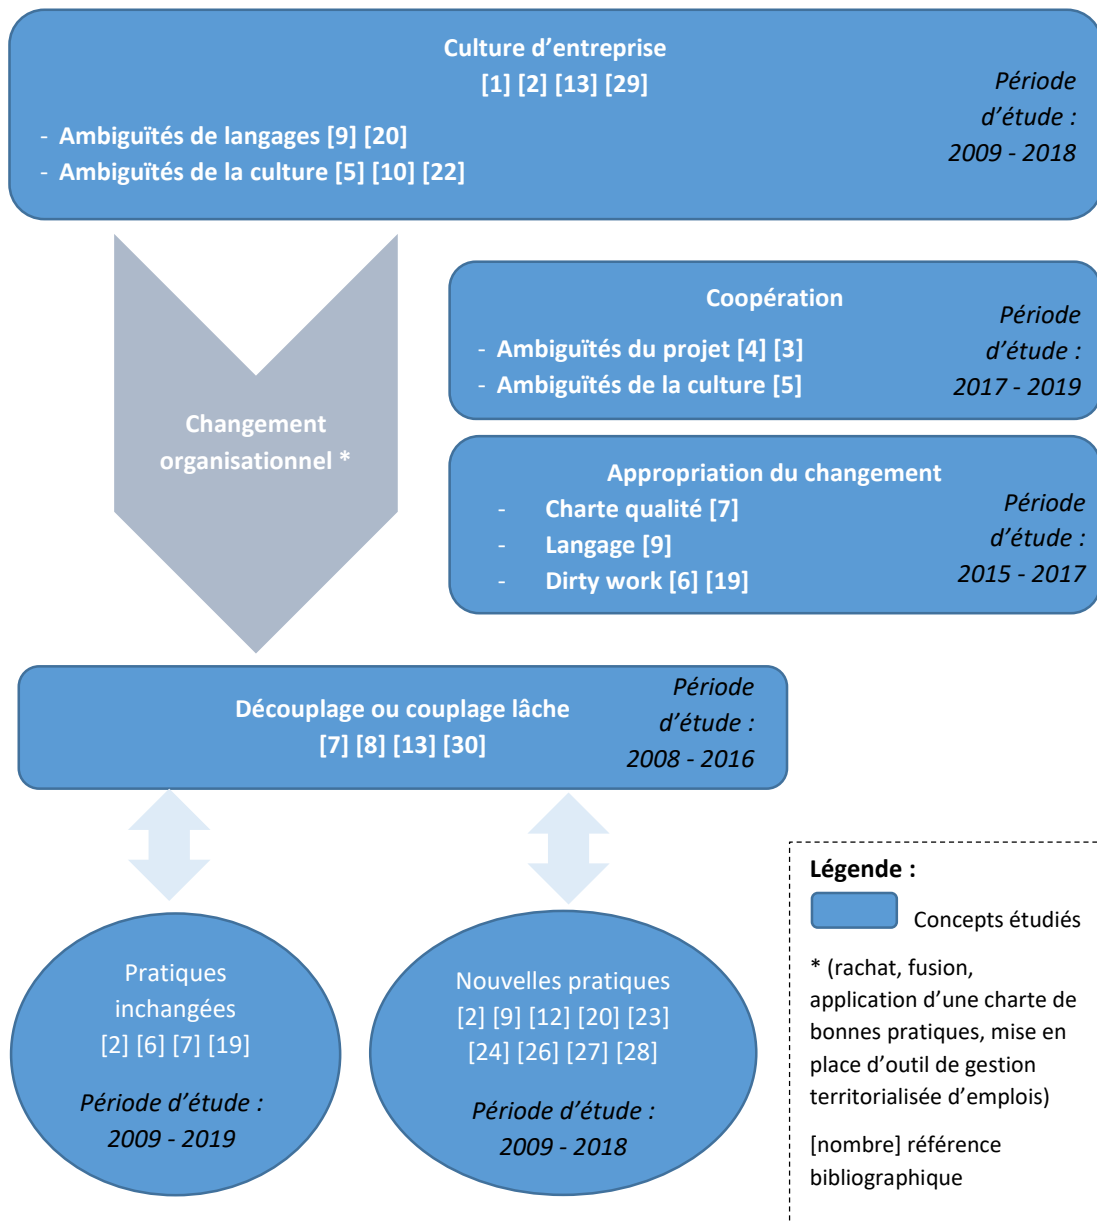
Culture d'entreprise
[1] [2] [13] [29]

- Ambiguïtés de langages [9] [20]
- Ambiguïtés de la culture [5] [10] [22]

Période d'étude : 2009 - 2018

Changement organisationnel *

Coopération

- Ambiguïtés du projet [4] [3]
- Ambiguïtés de la culture [5]

Période d'étude : 2017 - 2019

Appropriation du changement

- Charte qualité [7]
- Langage [9]
- Dirty work [6] [19]

Période d'étude : 2015 - 2017

Découplage ou couplage lâche
[7] [8] [13] [30]

Période d'étude : 2008 - 2016

Pratiques inchangées
[2] [6] [7] [19]

Période d'étude : 2009 - 2019

Nouvelles pratiques
[2] [9] [12] [20] [23] [24] [26] [27] [28]

Période d'étude : 2009 - 2018

Légende :

Concepts étudiés

* (rachat, fusion, application d'une charte de bonnes pratiques, mise en place d'outil de gestion territorialisée d'emplois)

[nombre] référence bibliographique